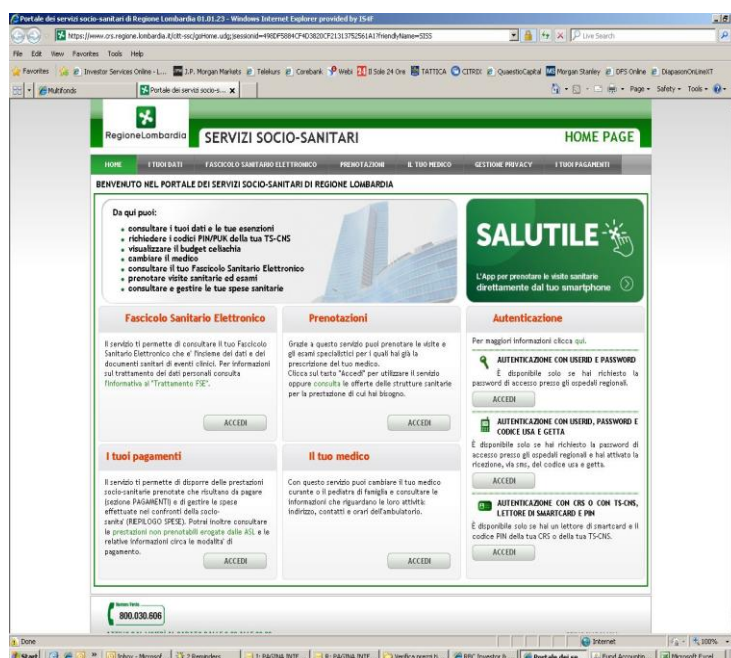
Portale dei servizi socio-sanitari di Regione Lombardia 01.01.23 - Windows Internet Explorer provided by IS4F

https://www.crs.regione.lombardia.it/sitt-ssc/gsHome.udg;jsessionid=498DF5884CF4D3820CF21313752561A1?friendlyName=SISS

Live Search

File Edit View Favorites Tools Help

Favorites | Investor Services Online - L... | J.P. Morgan Markets | Telekurs | Corebank | Webi | Il Sole 24 Ore | TATTICA | CITRIX | QuestioCapital | Morgan Stanley | DFS Online | DiapasonOnLineXT

Multifonds | Portale dei servizi socio-s...

Page • Safety • Tools •

RegioneLombardia SERVIZI SOCIO-SANITARI HOME PAGE

HOME | I TUOI DATI | FASCICOLO SANITARIO ELETTRONICO | PRENOTAZIONI | IL TUO MEDICO | GESTIONE PRIVACY | I TUOI PAGAMENTI

BENVENUTO NEL PORTALE DEI SERVIZI SOCIO-SANITARI DI REGIONE LOMBARDIA

Da qui puoi:
• consultare i tuoi dati e le tue esenzioni
• richiedere i codici PIN/PUK della tua TS-CNS
• visualizzare il budget celiachia
• cambiare il medico
• consultare il tuo Fascicolo Sanitario Elettronico
• prenotare visite sanitarie ed esami
• consultare e gestire le tue spese sanitarie

SALUTILE

L'App per prenotare le visite sanitarie direttamente dal tuo smartphone

Fascicolo Sanitario Elettronico

Il servizio ti permette di consultare il tuo Fascicolo Sanitario Elettronico che e' l'insieme dei dati e dei documenti sanitari di eventi clinici. Per informazioni sul trattamento dei dati personali consulta l'informativa al "Trattamento FSE".

ACCEDI

Prenotazioni

Grazie a questo servizio puoi prenotare le visite e gli esami specialistici per i quali hai già la prescrizione del tuo medico.
Clicca sul tasto "Accedi" per utilizzare il servizio oppure consulta le offerte delle strutture sanitarie per la prestazione di cui hai bisogno.

ACCEDI

Autenticazione

Per maggiori informazioni clicca qui.

AUTENTICAZIONE CON USERID E PASSWORD

È disponibile solo se hai richiesto la password di accesso presso gli ospedali regionali.

ACCEDI

AUTENTICAZIONE CON USERID, PASSWORD E CODICE USA E GETTA

È disponibile solo se hai richiesto la password di accesso presso gli ospedali regionali e hai attivato la ricezione, via sms, del codice usa e getta.

ACCEDI

AUTENTICAZIONE CON CRS O CON TS-CNS, LETTORE DI SMARTCARD E PIN

È disponibile solo se hai un lettore di smartcard e il codice PIN della tua CRS o della tua TS-CNS.

ACCEDI

I tuoi pagamenti

Il servizio ti permette di disporre delle prestazioni socio-sanitarie prenotate che risultano da pagare (sezione PAGAMENTI) e di gestire le spese effettuate nei confronti della socio-sanita' (RIEPILOGO SPESE). Potrai inoltre consultare le prestazioni non prenotabili erogate dalle ASL e le relative informazioni circa le modalita' di pagamento.

ACCEDI

Il tuo medico

Con questo servizio puoi cambiare il tuo medico curante o il pediatra di famiglia e consultare le informazioni che riguardano le loro attività: indirizzo, contatti e orari dell'ambulatorio.

ACCEDI

Numero Verde
800.030.606

Done | Internet | 100%

Start | Inbox - Microsof... | 2 Reminders | 1: PAGINA INTE... | 8: PAGINA INTE... | Verifica prezzi II... | RBC Investor & ... | Portale dei se... | Fund Accountin... | Microsoft Excel